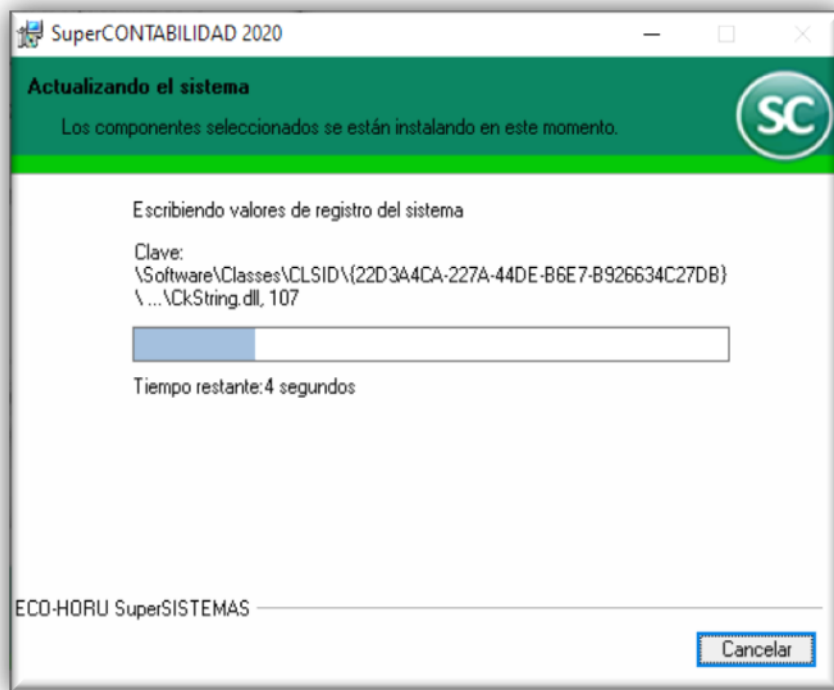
SuperCONTABILIDAD 2020

Actualizando el sistema

Los componentes seleccionados se están instalando en este momento.

SC

Escribiendo valores de registro del sistema

Clave:
\Software\Classes\CLSID\{22D3A4CA-227A-44DE-B6E7-B926634C27DB}
\ ...\CkString.dll, 107

Tiempo restante:4 segundos

ECO-HORU SuperSISTEMAS

Cancelar